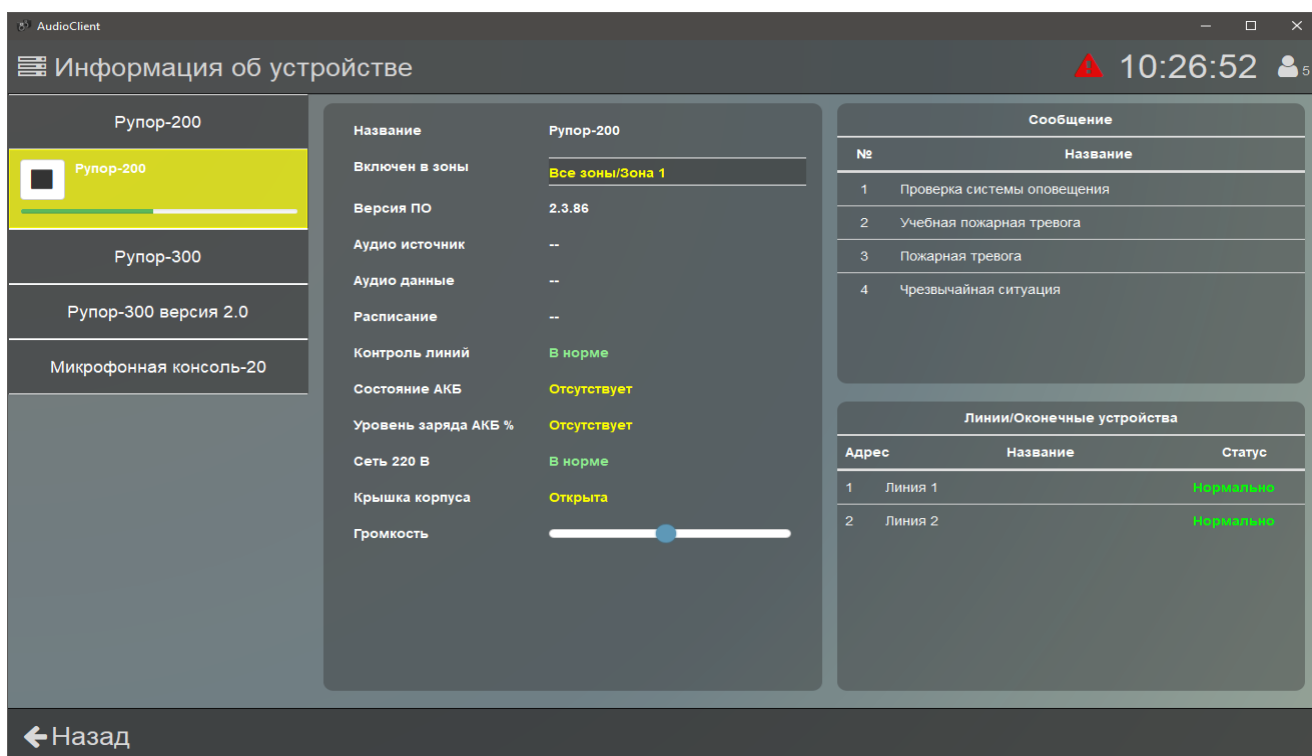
AudioClient

Информация об устройстве

10:26:52

5

Рупор-200

Рупор-200

Рупор-300

Рупор-300 версия 2.0

Микрофонная консоль-20

| Название | Рупор-200 |
|---|---|
| Включен в зоны | Все зоны/Зона 1 |
| Версия ПО | 2.3.86 |
| Аудио источник | -- |
| Аудио данные | -- |
| Расписание | -- |
| Контроль линий | В норме |
| Состояние АКБ | Отсутствует |
| Уровень заряда АКБ % | Отсутствует |
| Сеть 220 В | В норме |
| Крышка корпуса | Открыта |
| Громкость | |

Сообщение

| № | Название |
|---|---|
| 1 | Проверка системы оповещения |
| 2 | Учебная пожарная тревога |
| 3 | Пожарная тревога |
| 4 | Чрезвычайная ситуация |

Линии/Оконечные устройства

| Адрес | Название | Статус |
|---|---|---|
| 1 | Линия 1 | Нормально |
| 2 | Линия 2 | Нормально |

Назад